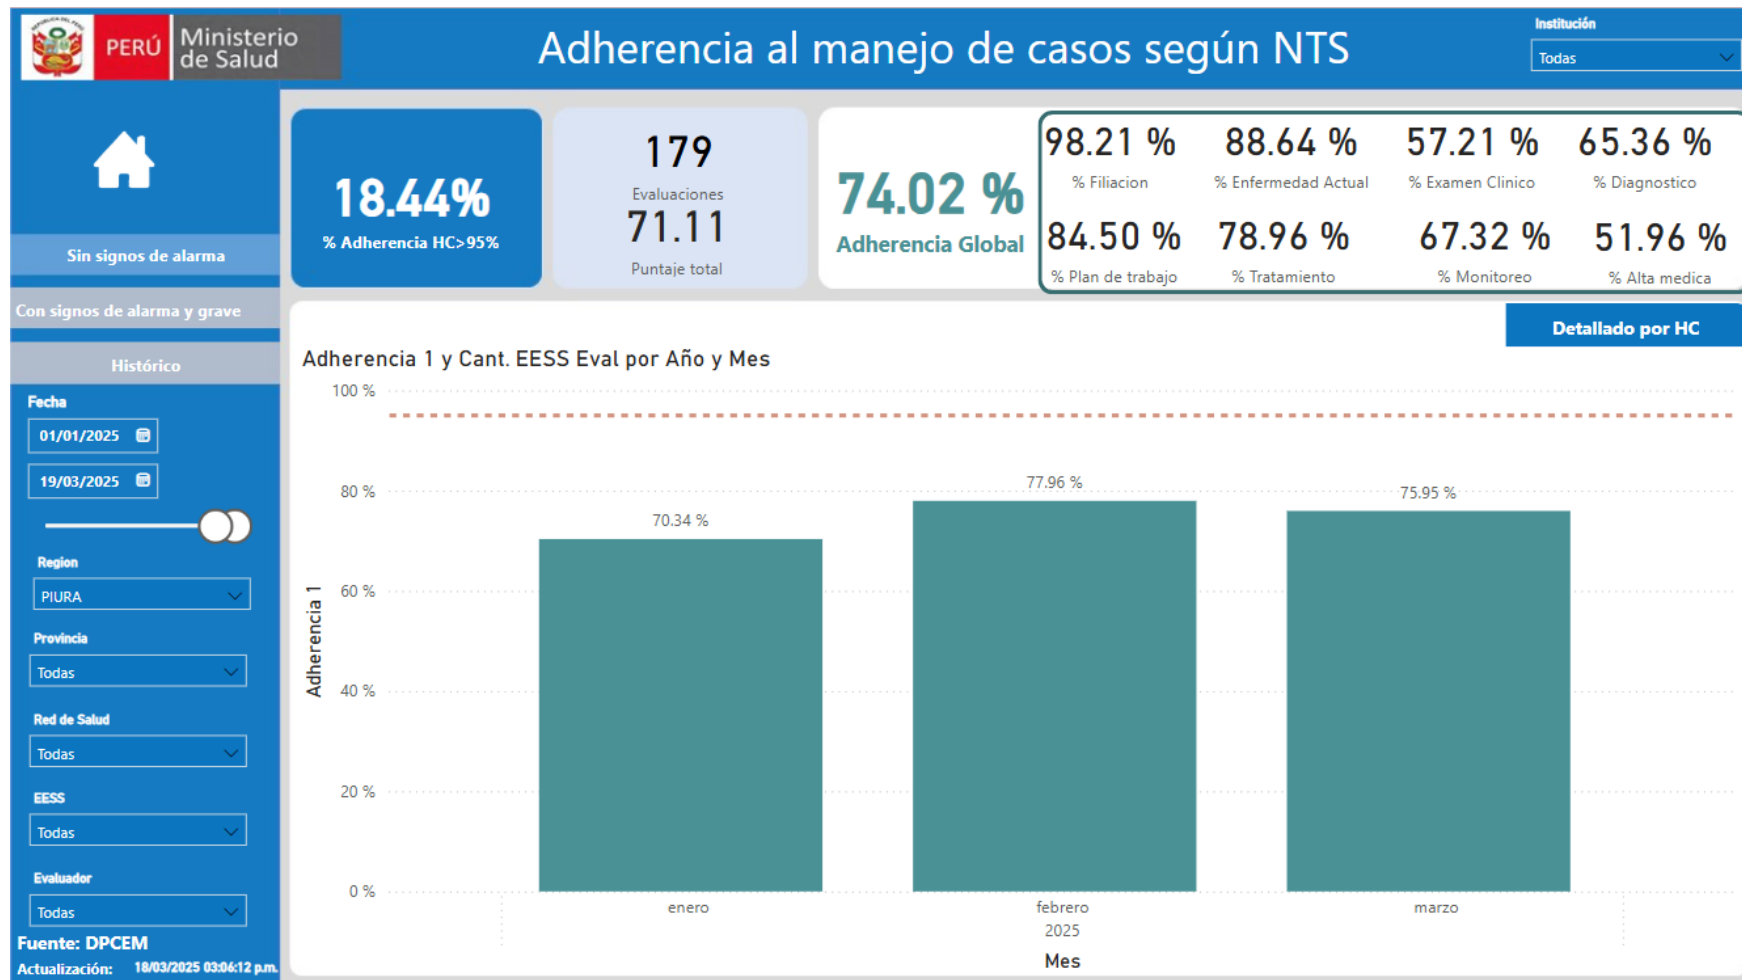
PERÚ Ministerio de Salud

Adherencia al manejo de casos según NTS

Institución
Todas

Sin signos de alarma

Con signos de alarma y grave

Histórico

Fecha
01/01/2025
19/03/2025

Region
PIURA

Provincia
Todas

Red de Salud
Todas

EESS
Todas

Evaluador
Todas

Fuente: DPCEM
Actualización: 18/03/2025 03:06:12 p.m.

18.44%
% Adherencia HC>95%

179
Evaluaciones
71.11
Puntaje total

74.02 %
Adherencia Global

98.21 %
% Filiacion

88.64 %
% Enfermedad Actual

57.21 %
% Examen Clinico

65.36 %
% Diagnostico

84.50 %
% Plan de trabajo

78.96 %
% Tratamiento

67.32 %
% Monitoreo

51.96 %
% Alta medica

Detallado por HC

Adherencia 1 y Cant. EESS Eval por Año y Mes

100 %
80 %
60 %
40 %
20 %
0 %

Adherencia 1

70.34 %
77.96 %
75.95 %

enero
febrero
marzo
2025
Mes